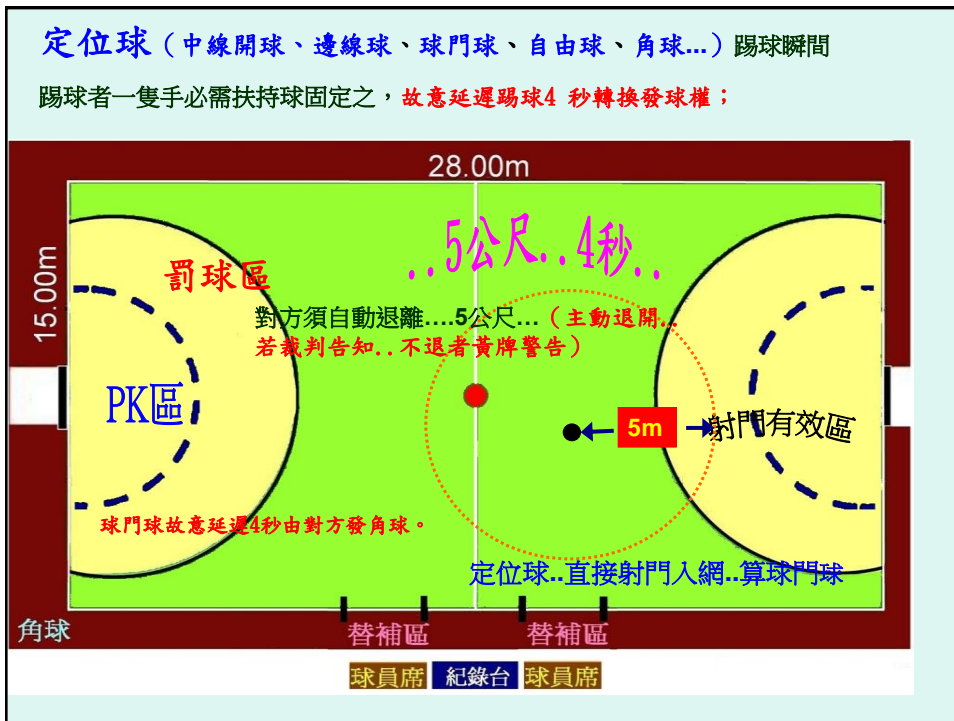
定位球（中線開球、邊線球、球門球、自由球、角球...）踢球瞬間

踢球者一隻手必需扶持球固定之，故意延遲踢球4 秒轉換發球權；

28.00m

15.00m

..5公尺..4秒..

罰球區

對方須自動退離....5公尺...（主動退開..若裁判告知..不退者黃牌警告）

PK區

5m

射門有效區

球門球故意延遲4秒由對方發角球。

定位球..直接射門入網..算球門球

角球

替補區

替補區

球員席

紀錄台

球員席